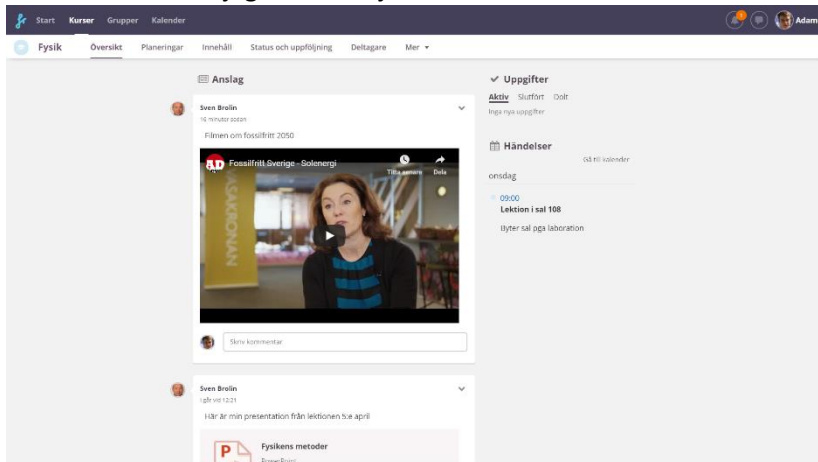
Start Kurser Grupper Kalender

Adam

Fysik Översikt Planeringar Innehåll Status och uppföljning Deltagare Mer ▾

Anslag

Sven Brolin
16 minuter sedan

Filmen om fossilfritt 2050

Fossilfritt Sverige - Solenergi

Titta senare Dela

Skriv kommentar

Sven Brolin
I går vid 12:21

Här är min presentation från lektionen 5:e april

Fysikens metoder
PowerPoint

Uppgifter

Aktiv Slutfört Dolt

Inga nya uppgifter

Händelser

Gå till kalender

onsdag

09:00
Lektion i sal 108

Byter sal pga laboration